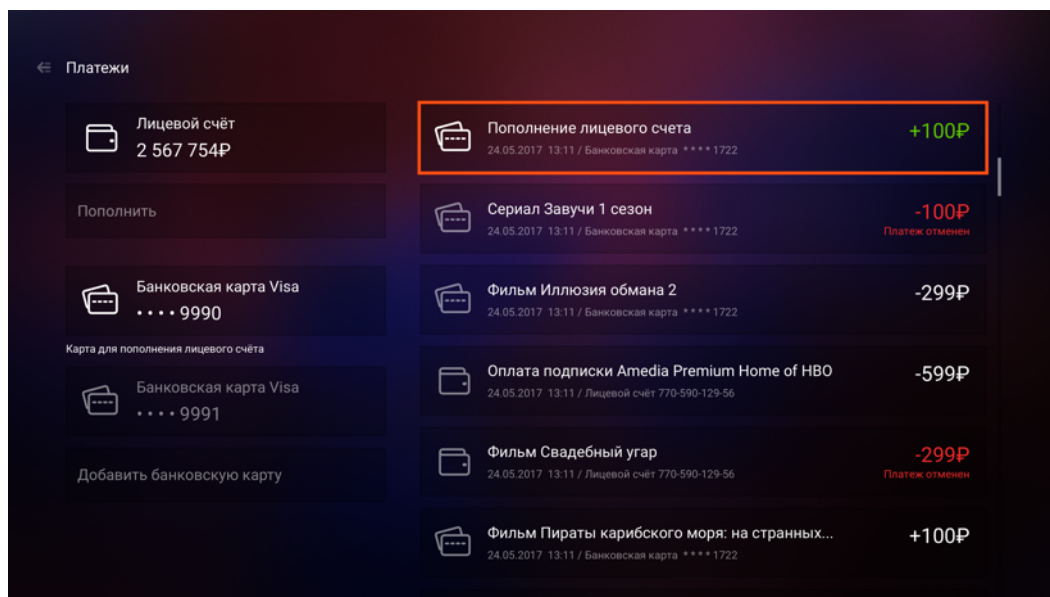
Платежи

Лицевой счёт
2 567 754₽

Пополнить

Банковская карта Visa
• • • • 9990

Карта для пополнения лицевого счёта

Банковская карта Visa
• • • • 9991

Добавить банковскую карту

Пополнение лицевого счета
24.05.2017 13:11 / Банковская карта **** 1722
+100₽

Сериал Завучи 1 сезон
24.05.2017 13:11 / Банковская карта **** 1722
-100₽
Платеж отменен

Фильм Иллюзия обмана 2
24.05.2017 13:11 / Банковская карта **** 1722
-299₽

Оплата подписки Amedia Premium Home of HBO
24.05.2017 13:11 / Лицевой счёт 770-590-129-56
-599₽

Фильм Свадебный угар
24.05.2017 13:11 / Лицевой счёт 770-590-129-56
-299₽
Платеж отменен

Фильм Пираты карибского моря: на странных...
24.05.2017 13:11 / Банковская карта **** 1722
+100₽